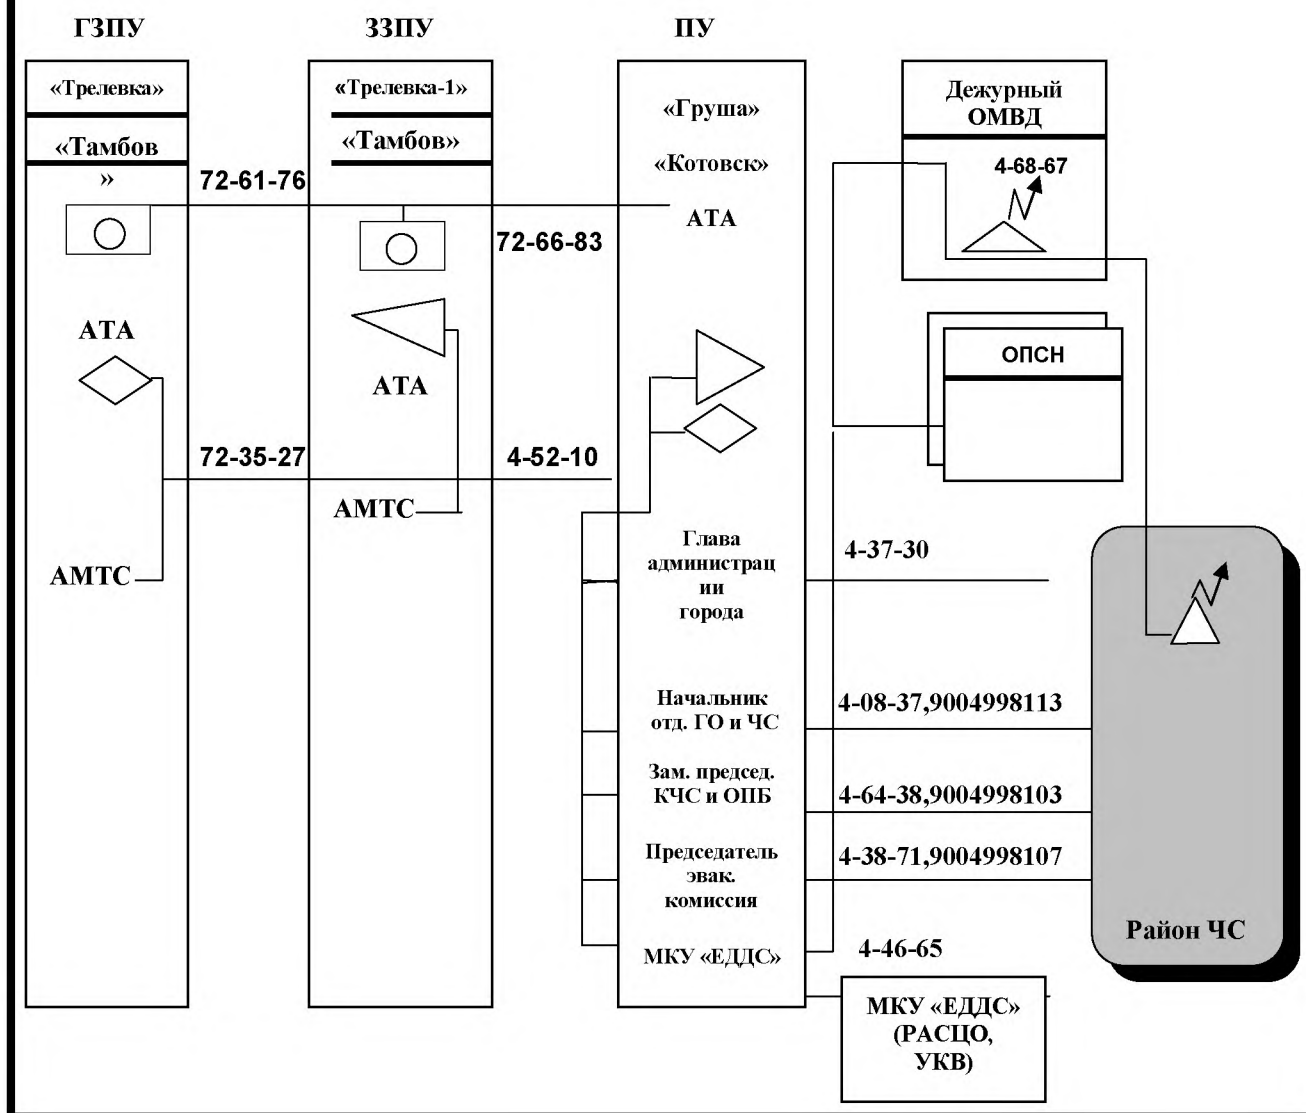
ГЗПУ

«Трелевка»

«Тамбов »

АТА

АМТС

ЗЗПУ

«Трелевка-1»

«Тамбов»

АТА

АМТС

72-61-76

72-66-83

72-35-27

4-52-10

ПУ

«Груша»

«Котовск»

АТА

Глава администрации города

Начальник отд. ГО и ЧС

Зам. председ. КЧС и ОПБ

Председатель эвак. комиссия

МКУ «ЕДДС»

Дежурный ОМВД

4-68-67

ОПСН

4-37-30

4-08-37,9004998113

4-64-38,9004998103

4-38-71,9004998107

4-46-65

Район ЧС

МКУ «ЕДДС» (РАСЦО, УКВ)